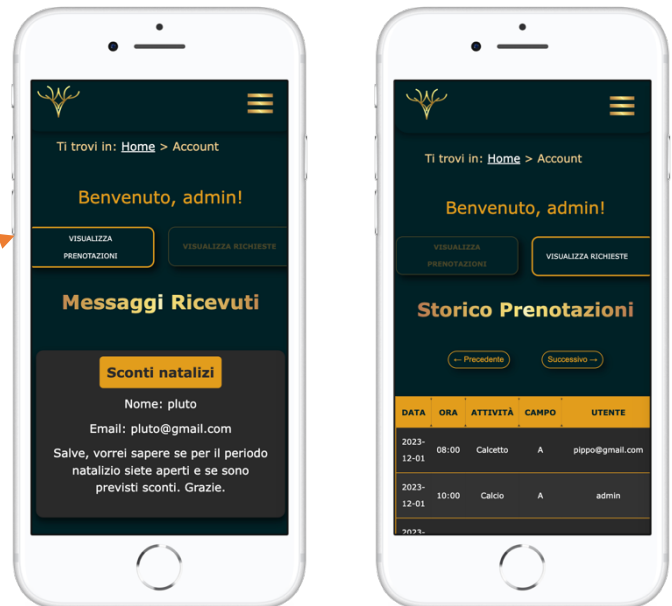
Ti trovi in: Home > Account

Benvenuto, admin!

VISUALIZZA PRENOTAZIONI

VISUALIZZA RICHIESTE

Messaggi Ricevuti

Sconti natalizi

Nome: pluto

Email: pluto@gmail.com

Salve, vorrei sapere se per il periodo natalizio siete aperti e se sono previsti sconti. Grazie.

Ti trovi in: Home > Account

Benvenuto, admin!

VISUALIZZA PRENOTAZIONI

VISUALIZZA RICHIESTE

Storico Prenotazioni

← Precedente

Successivo →

| DATA | ORA | ATTIVITÀ | CAMPO | UTENTE |
|---|---|---|---|---|
| 2023-12-01 | 08:00 | Calcetto | A | pippo@gmail.com |
| 2023-12-01 | 10:00 | Calcio | A | admin |
| 2023- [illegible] | | | | |